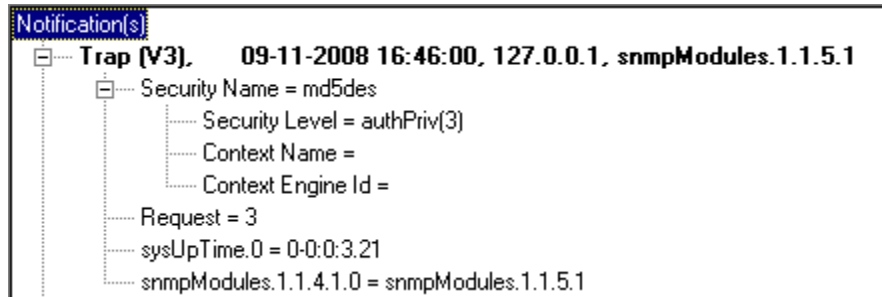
Notification(s)
Trap (V3),      09-11-2008 16:46:00, 127.0.0.1, snmpModules.1.1.5.1
Security Name = md5des
Security Level = authPriv(3)
Context Name =
Context Engine Id =
Request = 3
sysUpTime.0 = 0-0:0:3.21
snmpModules.1.1.4.1.0 = snmpModules.1.1.5.1